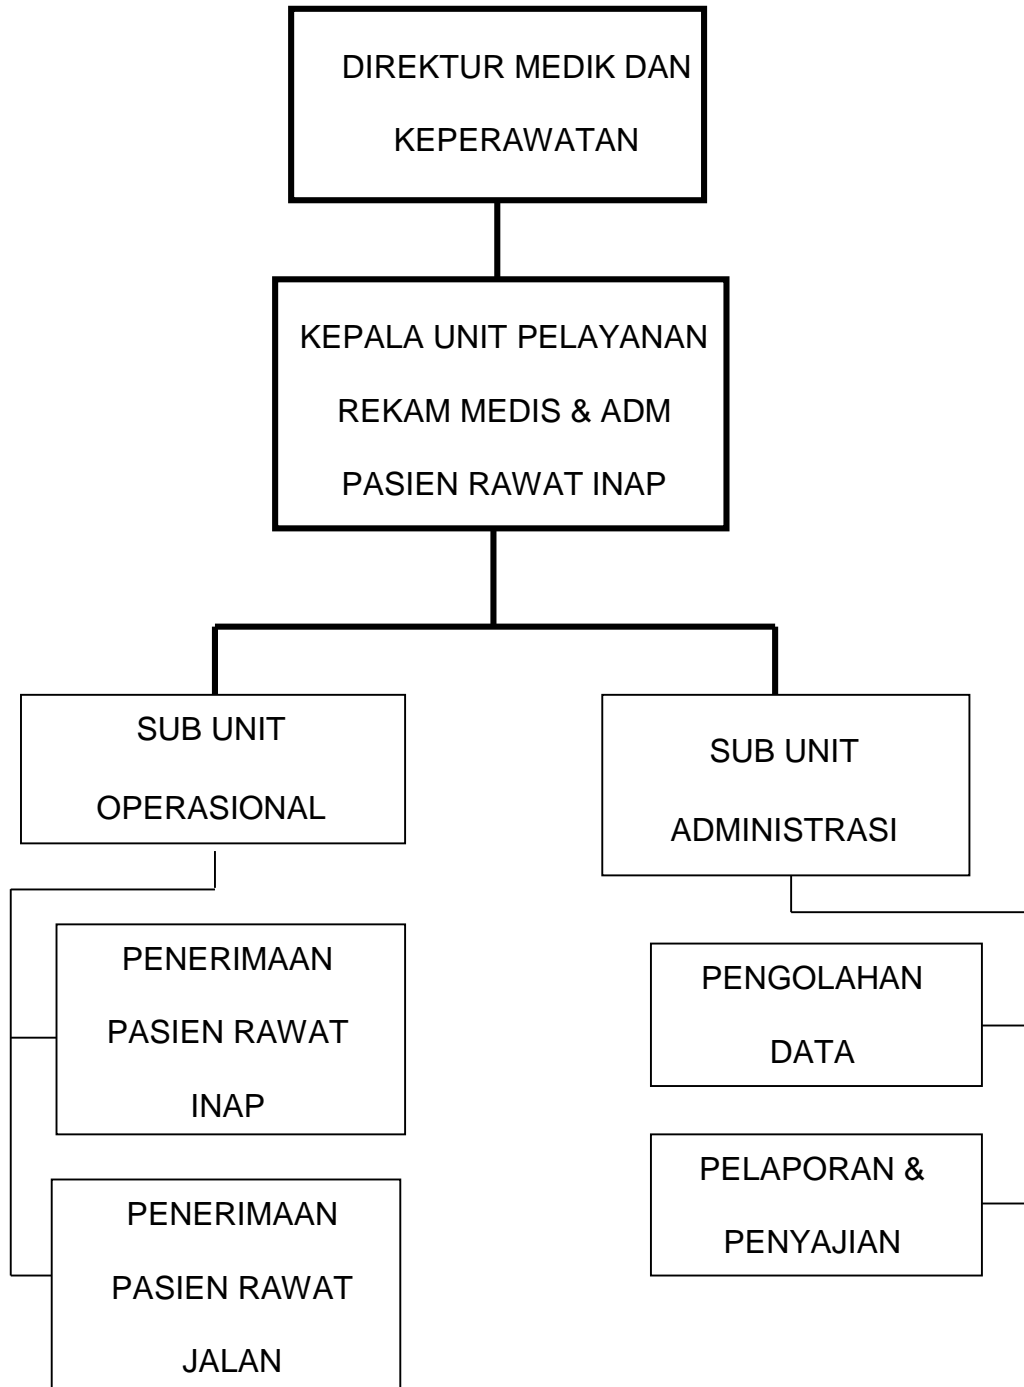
DIREKTUR MEDIK DAN KEPERAWATAN

KEPALA UNIT PELAYANAN REKAM MEDIS & ADM PASIEN RAWAT INAP

SUB UNIT OPERASIONAL

PENERIMAAN PASIEN RAWAT INAP

PENERIMAAN PASIEN RAWAT JALAN

SUB UNIT ADMINISTRASI

PENGOLAHAN DATA

PELAPORAN & PENYAJIAN